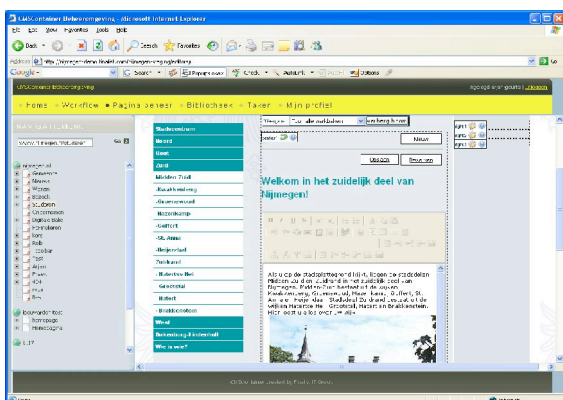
LiisContainer Beheeromgeving - Microsoft Internet Explorer

File Edit View Favorites Tools Help

Back Search Favorites

Address http://nijmegen-demo.finalist.com/nijmegen-nieuw

Google Search Popups okay Check AutoLink Options

LiisContainer Beheeromgeving

Ingelogd als: gourts | Uitloggen

Home Workflow Pagina beheer Bibliotheek Taken Mijn profiel

NAVIGATIE

www.nijmegen.nl Go

Nijmegen.nl
Gemeente
Nieuws
Wonen
Bezoek
Studeren
Ondernemen
Digitale balie
Formulieren
Kort
Rob
Jubilar
Test
Arjen
Pieter
404
Ed
Bea

Bouwdragerlijst
Homepage
Homepagina

Stadscentrum
Noord
Oost
Zuid
Midden Zuid
Hazenkamp
Groenewoud
Hazenkamp
Goffert
St. Anna
Heijendaal
Zuidrand
Hatertse Hei
Grootstal
Hatert
Brakkenstein
West
Dukenburg-Lindenholt
Wie is wie?

Welkom in het zuidelijk deel van Nijmegen!

Bewerken

Nieuw

Als u op de stadsplattegrond kijkt, liggen de stadsdelen Midden Zuid en Zuid ... Zuid bestaat uit de wijken Hazenkamp, Groenewoud, Hazenkamp, Goffert, St. Anna en Heijendaal. Stadsdeel Zuid bestaat uit de wijken Hatertse Hei, Grootstal, Hatert en Brakkenstein. Hier leest u alles over uw wijk.

Container beheer omgeving Finalist IT Group